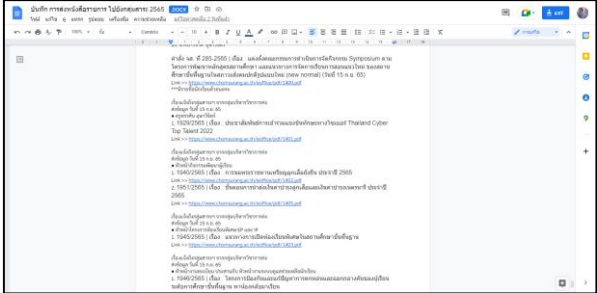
บันทึก การส่งหนังสือราชการ ไปยังกลุ่มสาระ 2565 DOCX

ไฟล์ แก้ไข ดู แทรก รูปแบบ เครื่องมือ ความช่วยเหลือ

แชร์

100%

Calibri

11

การแก้ไข

ลำดับ ๑๘. ที่ 285/2565 | เรื่อง ผลหลังผลของการการดำเนินการจัดกิจกรรม Symposium ตาม โครงการพัฒนาหลักสูตรสถานศึกษา และแนวทางการจัดการเรียนการสอนแบบใหม่ ของสถานศึกษาขั้นพื้นฐานในสถานการณ์ปกติใหม่ (new normal) (วันที่ 15 ก.ย. 65)

Link >> https://www.chomsurang.ac.th/eoffice/pdf/1400.pdf

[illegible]

เรียนผู้บริหารทุกท่าน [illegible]

คัดเลือกฯ วันที่ 15 ก.ย. 65

1. 1929/2565 | เรื่อง ประชาสัมพันธ์การประกวด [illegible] Thailand Cyber Top Talent 2022

Link >> https://www.chomsurang.ac.th/eoffice/pdf/1401.pdf

เรียนผู้บริหารทุกท่าน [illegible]

คัดเลือกฯ วันที่ 15 ก.ย. 65

1. 1940/2565 | เรื่อง การอบรมการ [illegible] ประจำปี 2565

Link >> https://www.chomsurang.ac.th/eoffice/pdf/1402.pdf

2. 1951/2565 | เรื่อง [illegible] ประจำปี 2565

Link >> https://www.chomsurang.ac.th/eoffice/pdf/1403.pdf

เรียนผู้บริหารทุกท่าน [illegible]

คัดเลือกฯ วันที่ 15 ก.ย. 65

1. 1945/2565 | เรื่อง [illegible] การศึกษาขั้นพื้นฐาน

Link >> https://www.chomsurang.ac.th/eoffice/pdf/1404.pdf

เรียนผู้บริหารทุกท่าน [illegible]

คัดเลือกฯ วันที่ 15 ก.ย. 65

1. 1946/2565 | เรื่อง โครงการ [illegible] ระดับการศึกษาขั้นพื้นฐาน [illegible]